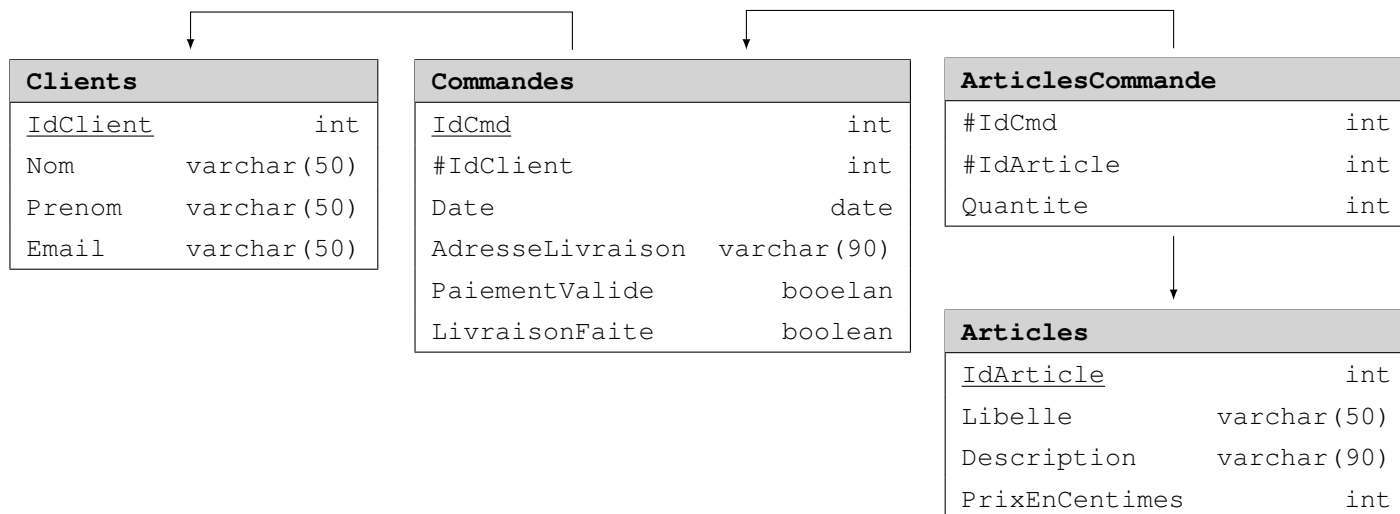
| Clients | |
|---|---|
| IdClient | int |
| Nom | varchar(50) |
| Prenom | varchar(50) |
| Email | varchar(50) |

| Commandes | |
|---|---|
| IdCmd | int |
| #IdClient | int |
| Date | date |
| AdresseLivraison | varchar(90) |
| PaiementValide | booelan |
| LivraisonFaite | boolean |

| ArticlesCommande | |
|---|---|
| #IdCmd | int |
| #IdArticle | int |
| Quantite | int |

| Articles | |
|---|---|
| IdArticle | int |
| Libelle | varchar(50) |
| Description | varchar(90) |
| PrixEnCentimes | int |